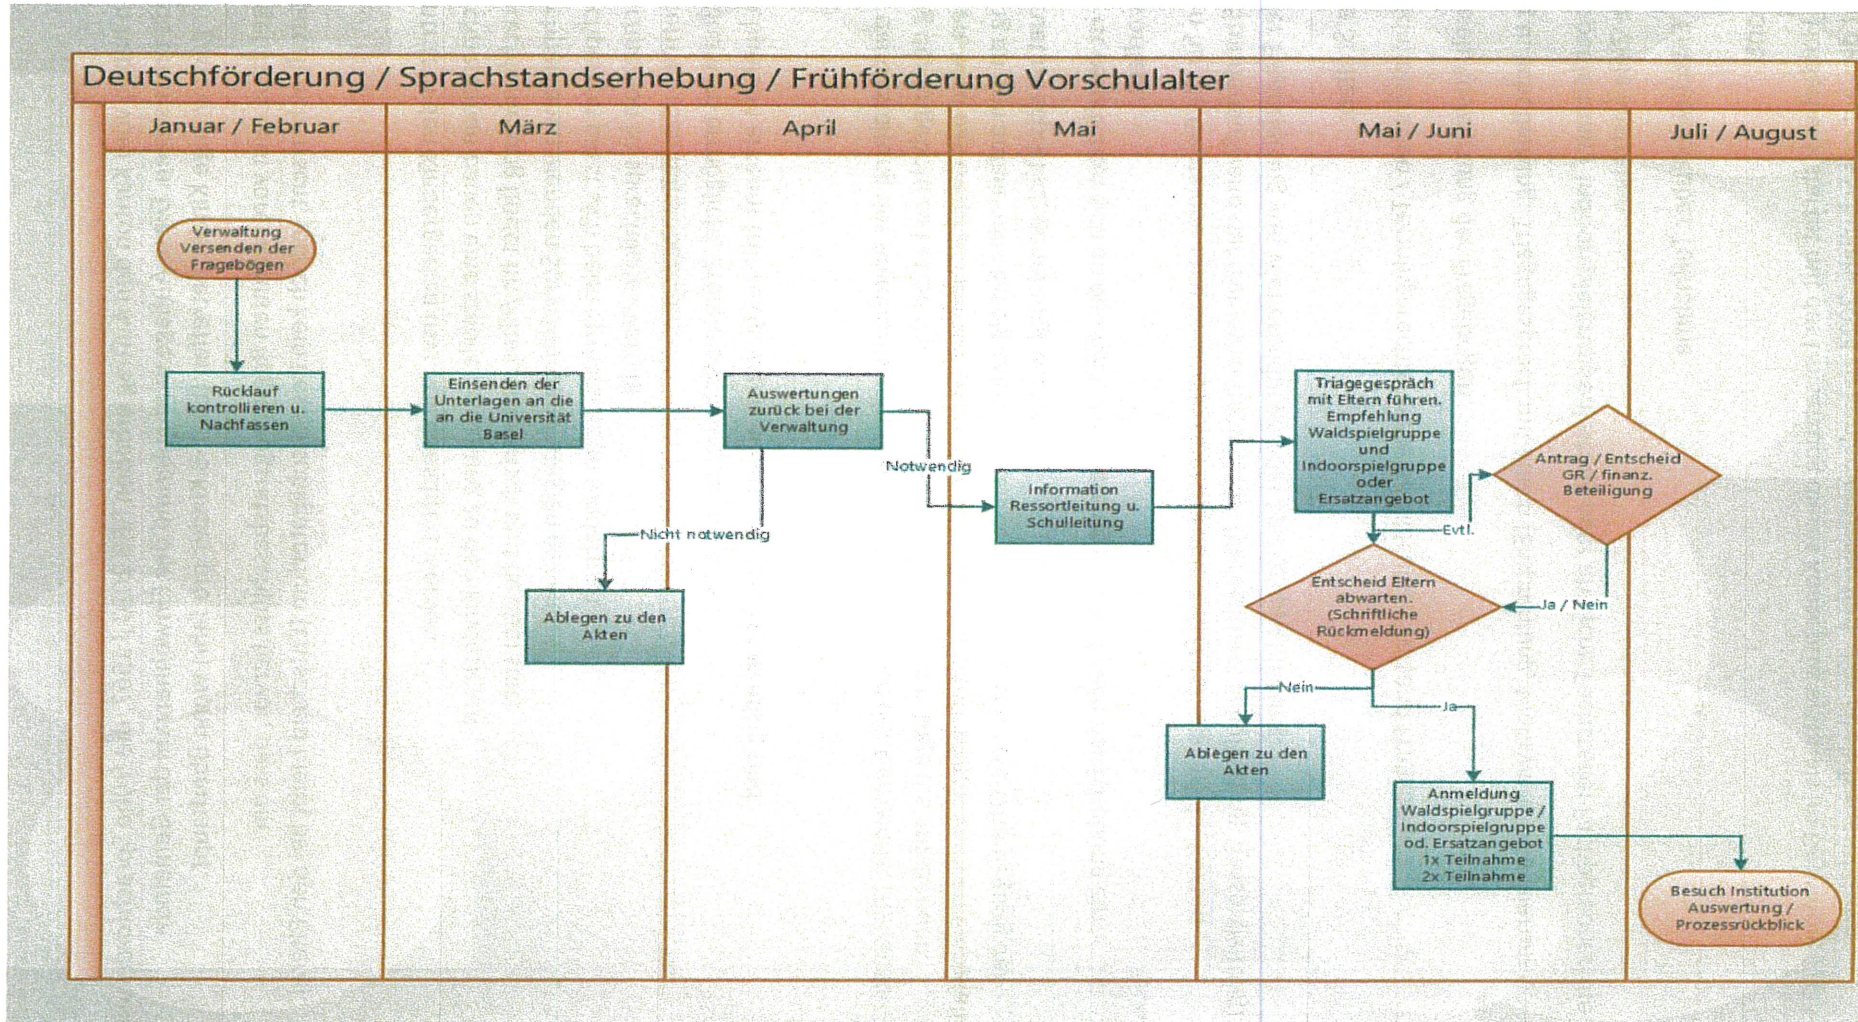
Deutschförderung / Sprachstandserhebung / Frühförderung Vorschulalter

| Januar / Februar | März | April | Mai | Mai / Juni | Juli / August |
|---|---|---|---|---|---|

Verwaltung Versenden der Fragebögen

Rücklauf kontrollieren u. Nachfassen

Einsenden der Unterlagen an die an die Universität Basel

Auswertungen zurück bei der Verwaltung

Notwendig

Nicht notwendig

Ablegen zu den Akten

Information Ressortleitung u. Schulleitung

Triagegespräch mit Eltern führen. Empfehlung Waldspielgruppe und Indoorspielgruppe oder Ersatzangebot

Evtl.

Antrag / Entscheid GR / finanz. Beteiligung

Entscheid Eltern abwarten. (Schriftliche Rückmeldung)

Ja / Nein

Nein

Ja

Ablegen zu den Akten

Anmeldung Waldspielgruppe / Indoorspielgruppe od. Ersatzangebot 1x Teilnahme 2x Teilnahme

Besuch Institution Auswertung / Prozessrückblick